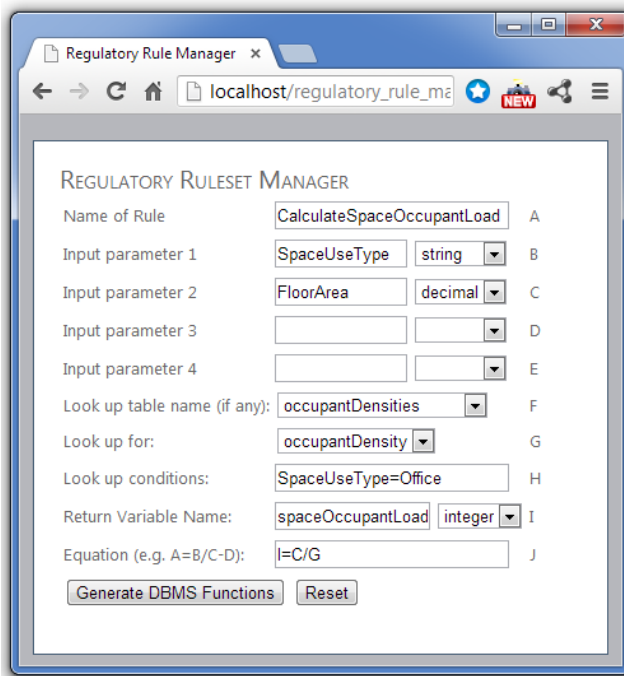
Regulatory Rule Manager ×

localhost/regulatory_rule_ma

NEW

REGULATORY RULESET MANAGER

| | | | |
|---|---|---|---|
| Name of Rule | CalculateSpaceOccupantLoad | | A |
| Input parameter 1 | SpaceUseType | string | B |
| Input parameter 2 | FloorArea | decimal | C |
| Input parameter 3 | | | D |
| Input parameter 4 | | | E |
| Look up table name (if any): | occupantDensities | | F |
| Look up for: | occupantDensity | | G |
| Look up conditions: | SpaceUseType=Office | | H |
| Return Variable Name: | spaceOccupantLoad | integer | I |
| Equation (e.g. A=B/C-D): | I=C/G | | J |

Generate DBMS Functions Reset